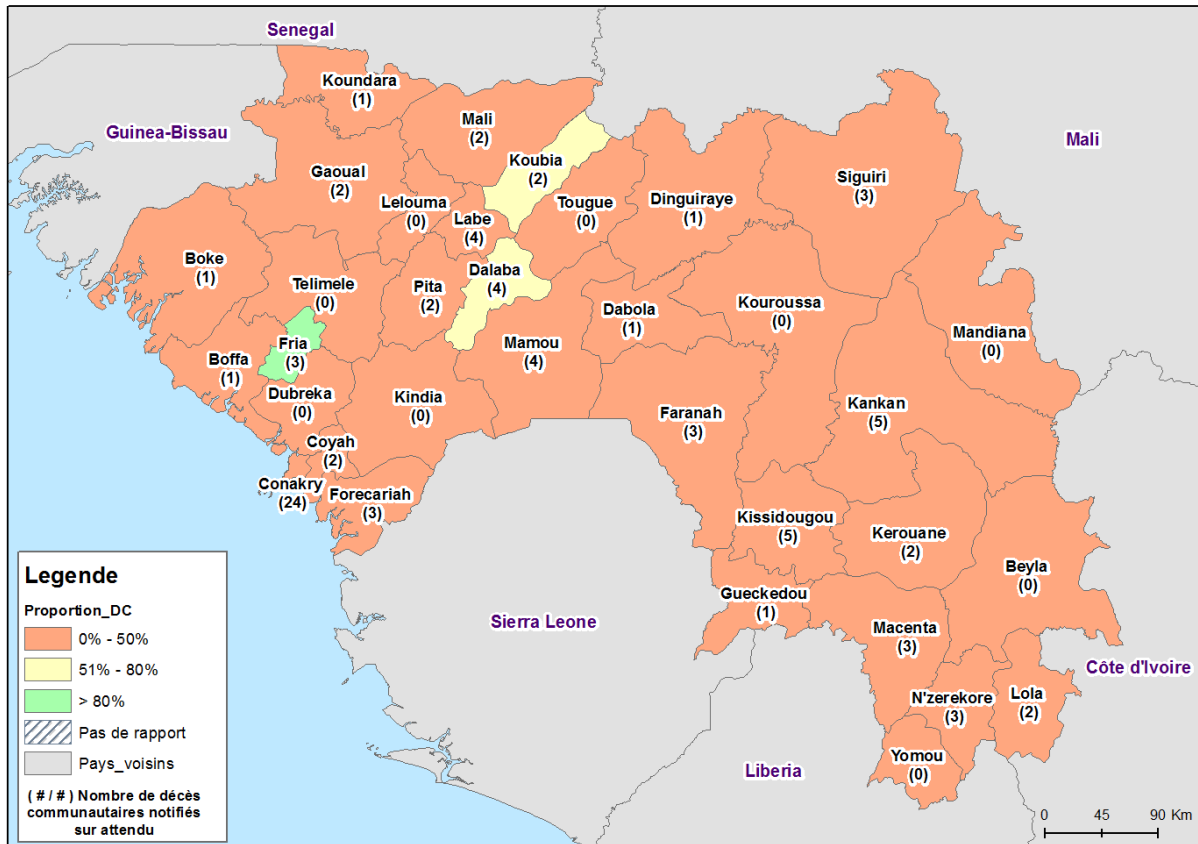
Senegal

Guinea-Bissau

Mali

Koundara
(1)

Mali
(2)

Koubia
(2)

Gaoual
(2)

Lelouma
(0)

Tougue
(0)

Dinguiraye
(1)

Siguiri
(3)

Labe
(4)

Boke
(1)

Telimele
(0)

Dalaba
(4)

Pita
(2)

Dabola
(1)

Kouroussa
(0)

Mandiana
(0)

Fria
(3)

Mamou
(4)

Boffa
(1)

Dubreka
(0)

Kindia
(0)

Kankan
(5)

Faranah
(3)

Coyah
(2)

Conakry
(24)

Forecariah
(3)

Kissidougou
(5)

Kerouane
(2)

Beyla
(0)

Gueckedou
(1)

Sierra Leone

Macenta
(3)

Côte d'Ivoire

N'zerekore
(3)

Lola
(2)

Yomou
(0)

Liberia

Legende

Proportion_DC

0% - 50%

51% - 80%

> 80%

Pas de rapport

Pays_voisins

( # / # ) Nombre de décès communautaires notifiés sur attendu

0 45 90 Km